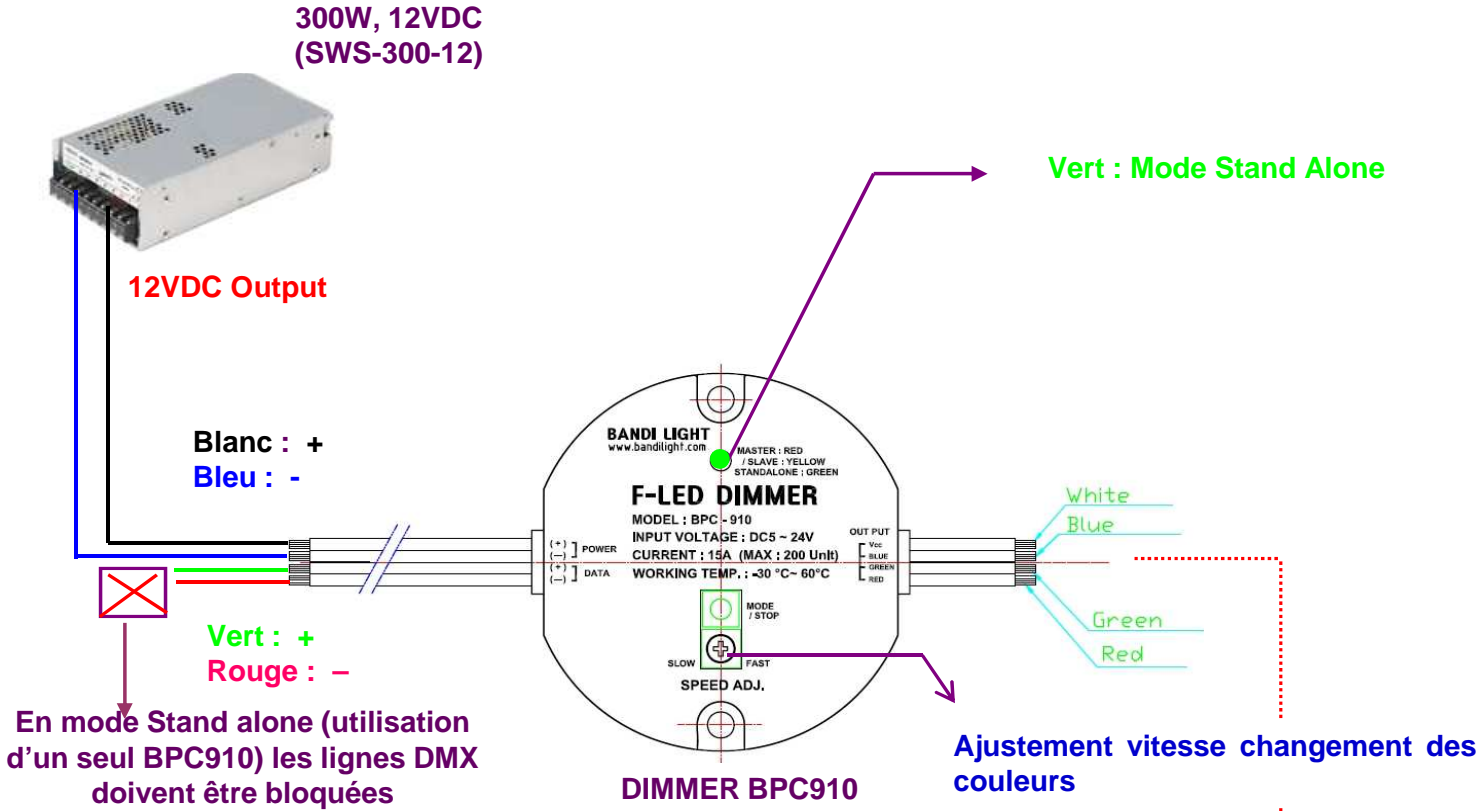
300W, 12VDC
(SWS-300-12)

12VDC Output

Vert : Mode Stand Alone

Blanc : +
Bleu : -

BANDI LIGHT
www.bandilight.com
MASTER : RED
/ SLAVE : YELLOW
STANDALONE : GREEN

F-LED DIMMER
MODEL : BPC - 910
INPUT VOLTAGE : DC5 ~ 24V
CURRENT : 15A (MAX : 200 Unit)
WORKING TEMP. : -30 °C~ 60°C

(+)
(−) POWER
(+)
(−) DATA

OUT PUT
Vcc
BLUE
GREEN
RED

MODE
/ STOP
SLOW
FAST
SPEED ADJ.

White
Blue
Green
Red

Vert : +
Rouge : –

En mode Stand alone (utilisation d'un seul BPC910) les lignes DMX doivent être bloquées

DIMMER BPC910

Ajustement vitesse changement des couleurs